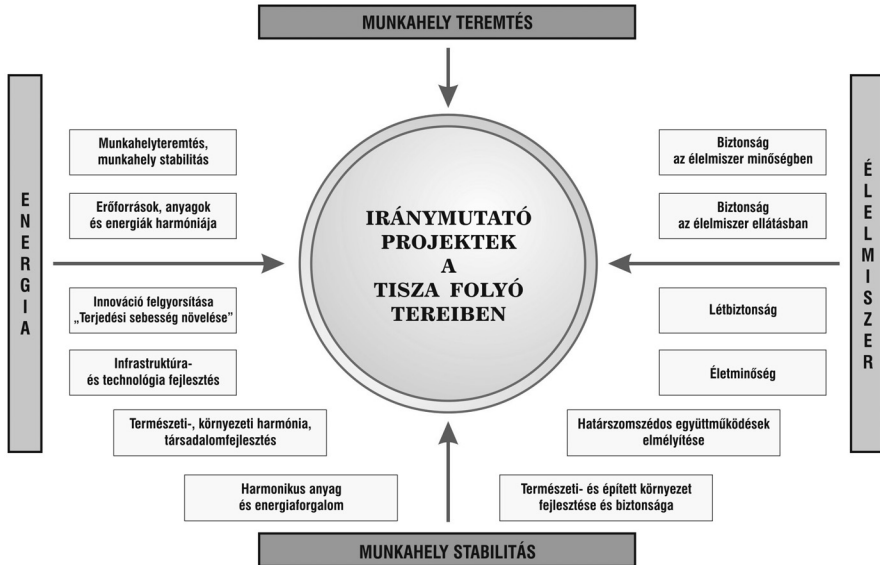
MUNKAHELY TEREMTÉS

ENERGIA

Munkahelyteremtés, munkahely stabilitás

Erőforrások, anyagok és energiák harmóniája

Innováció felgyorsítása „Terjedési sebesség növelése”

Infrastruktúra- és technológia fejlesztés

Természeti-, környezeti harmónia, társadalomfejlesztés

Harmonikus anyag és energiaforgalom

IRÁNYMUTATÓ PROJEKTEK A TISZA FOLYÓ TEREIBEN

ÉLELMISZER

Biztonság az élelmiszer minőségben

Biztonság az élelmiszer ellátásban

Létbiztonság

Életminőség

Határszomszédos együttműködések elmélyítése

Természeti- és épített környezet fejlesztése és biztonsága

MUNKAHELY STABILITÁS